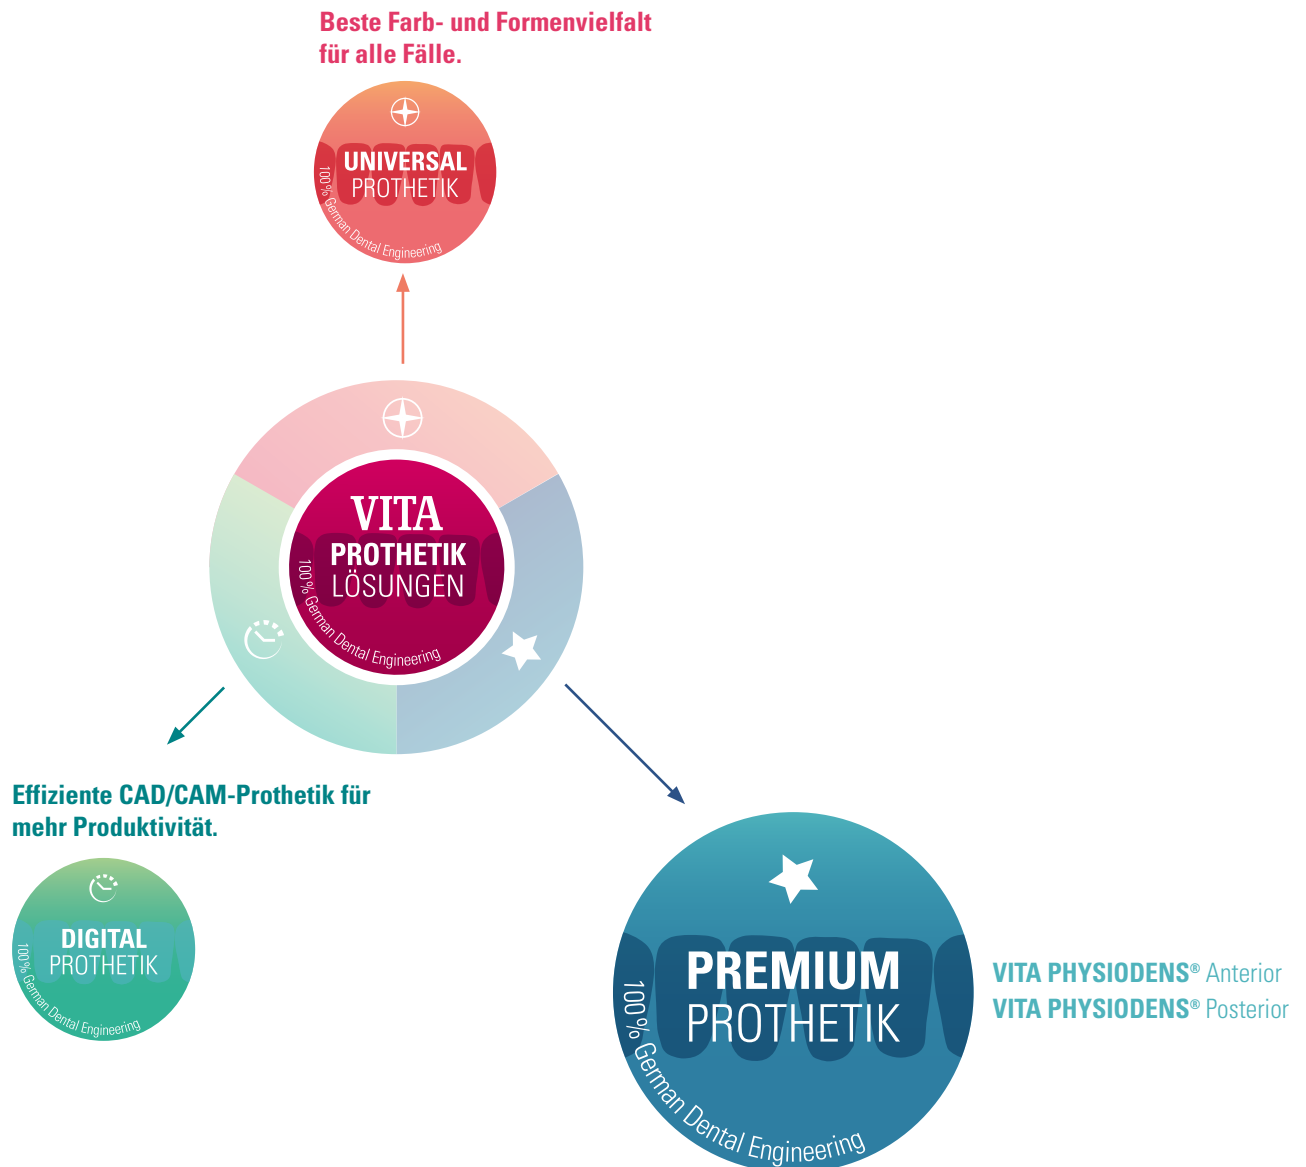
Beste Farb- und Formenvielfalt für alle Fälle.

UNIVERSAL
PROTHETIK
100% German Dental Engineering

VITA
PROTHETIK
LÖSUNGEN
100% German Dental Engineering

Effiziente CAD/CAM-Prothetik für mehr Produktivität.

DIGITAL
PROTHETIK
100% German Dental Engineering

PREMIUM
PROTHETIK
100% German Dental Engineering

VITA PHYSIODENS® Anterior
VITA PHYSIODENS® Posterior